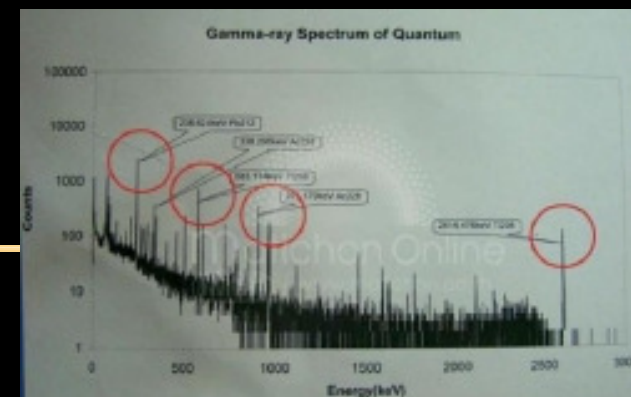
Gamma-ray Spectrum of Quantum

100000

10000

1000

100

10

1

Counts

238.6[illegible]keV Pb212

338.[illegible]keV Ac228

583.1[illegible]keV Tl208

9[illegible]keV Ac228

2614.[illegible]keV Tl208

0

500

1000

1500

2000

2500

300

Energy(keV)

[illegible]chon Online